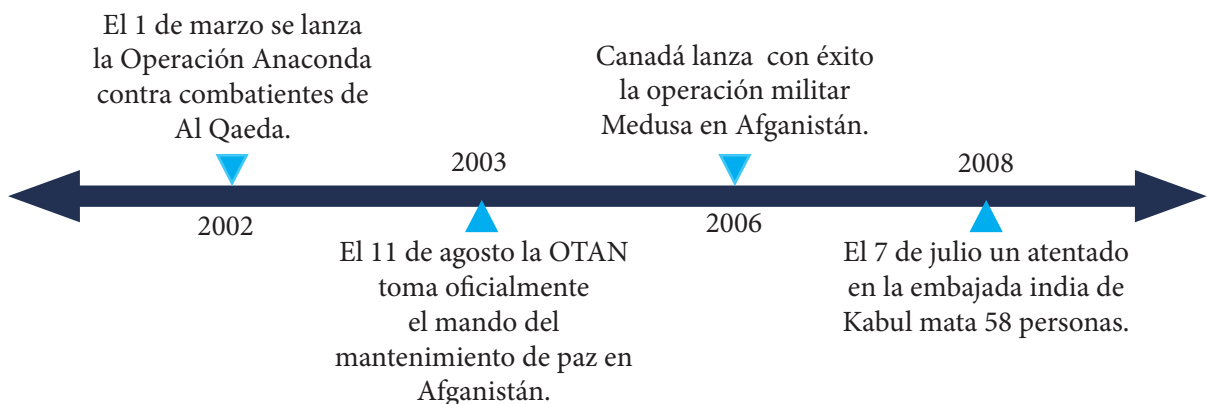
El 1 de marzo se lanza la Operación Anaconda contra combatientes de Al Qaeda.

2002

2003

El 11 de agosto la OTAN toma oficialmente el mando del mantenimiento de paz en Afganistán.

Canadá lanza con éxito la operación militar Medusa en Afganistán.

2006

2008

El 7 de julio un atentado en la embajada india de Kabul mata 58 personas.